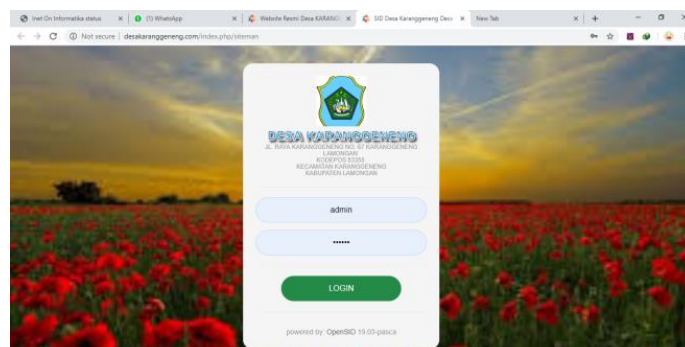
Inet On Informatika status | (1) WhatsApp | Website Resmi Desa KARANG | SID Desa Karanggeneng Desa | New Tab

Not secure | desakaranggeneng.com/index.php/siteman

DESA KARANGGENENG
JL. RAYA KARANGGENENG NO. 67 KARANGGENENG LAMONGAN
KODEPOS 62254
KECAMATAN KARANGGENENG
KABUPATEN LAMONGAN

admin

••••••

LOGIN

powered by: OpenSID 19.03-pasca